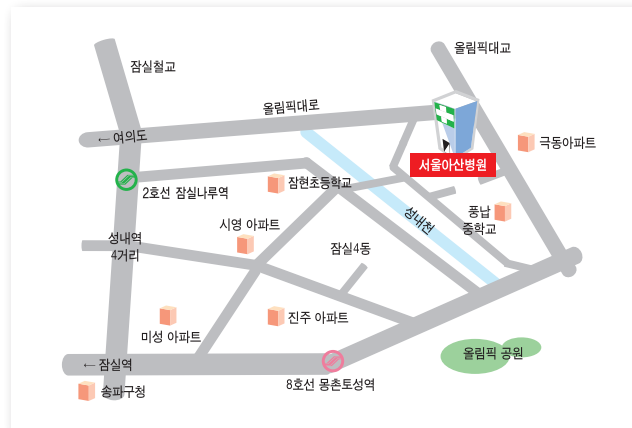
잠실철교

올림픽대교

올림픽대로

← 여의도

극동아파트

서울아산병원

2호선 잠실나루역

잠현초등학교

성내천

풍납 중학교

시영 아파트

성내역 4거리

잠실4동

미성 아파트

진주 아파트

올림픽 공원

← 잠실역

송파구청

8호선 몽촌토성역